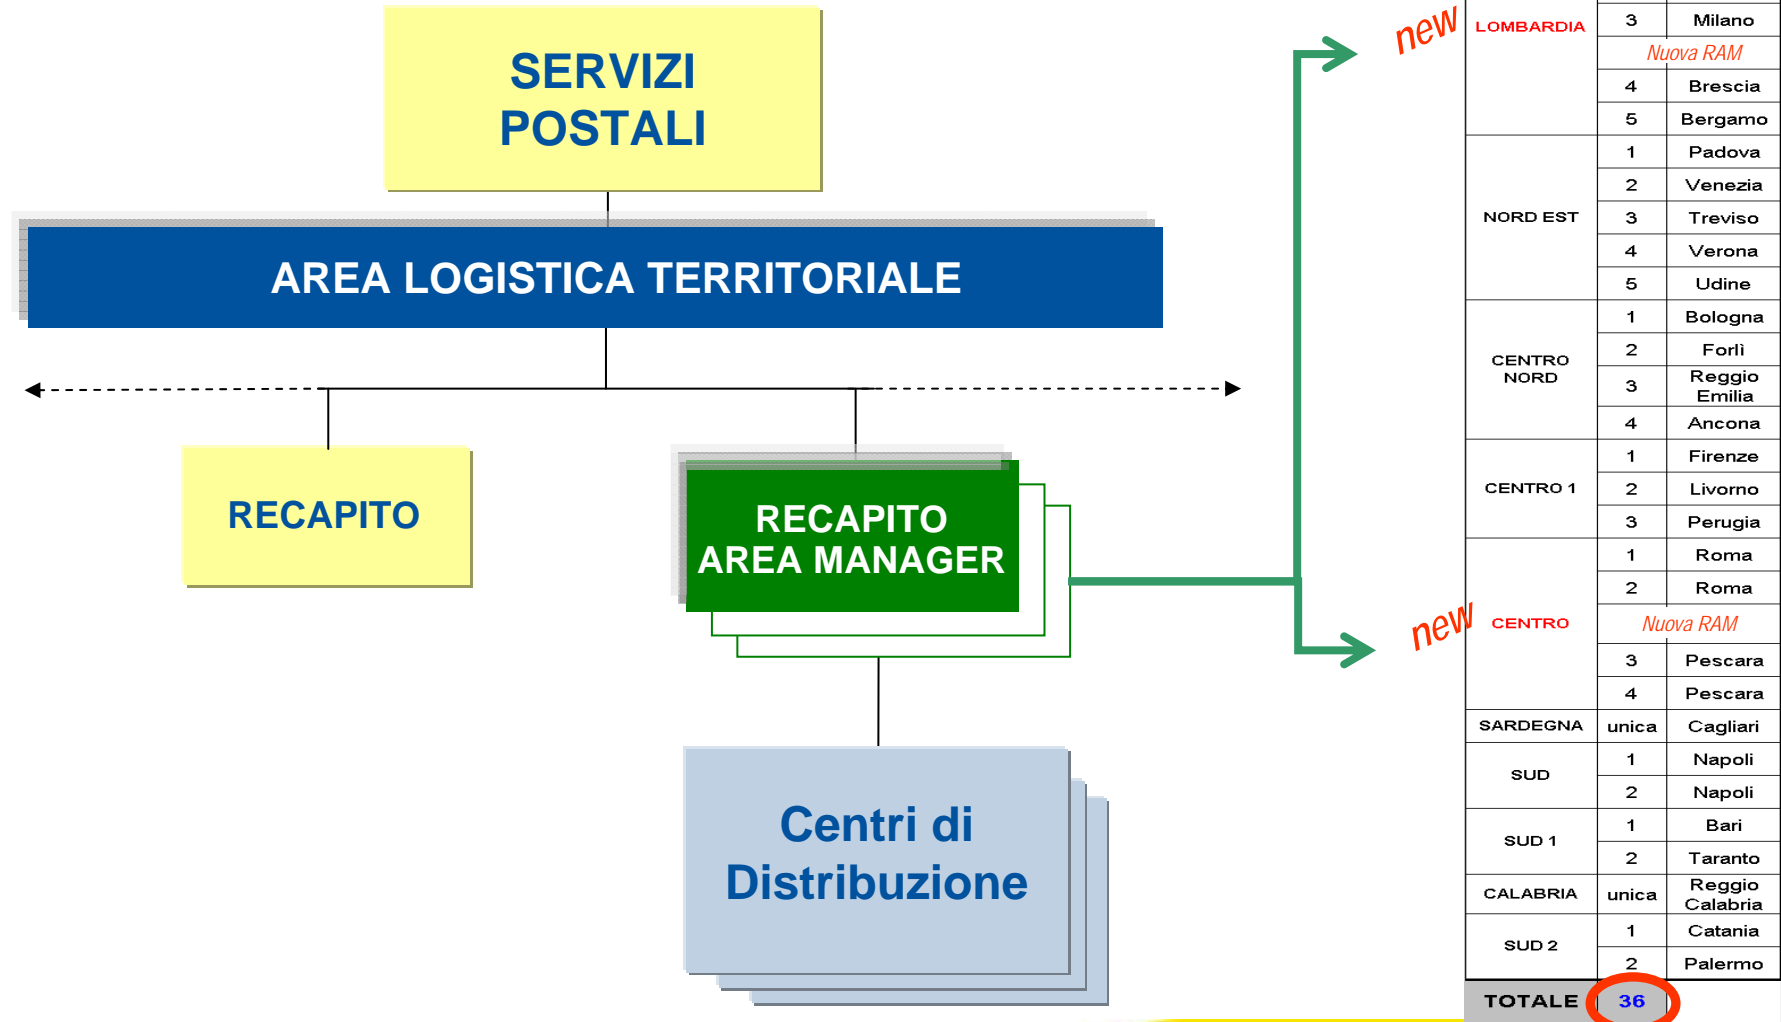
SERVIZI POSTALI

AREA LOGISTICA TERRITORIALE

RECAPITO

RECAPITO AREA MANAGER

Centri di Distribuzione

new

new

| | | |
|---|---|---|
| LOMBARDIA | 3 | Milano |
| | Nuova RAM | |
| | 4 | Brescia |
| | 5 | Bergamo |
| NORD EST | 1 | Padova |
| | 2 | Venezia |
| | 3 | Treviso |
| | 4 | Verona |
| | 5 | Udine |
| CENTRO NORD | 1 | Bologna |
| | 2 | Forlì |
| | 3 | Reggio Emilia |
| | 4 | Ancona |
| CENTRO 1 | 1 | Firenze |
| | 2 | Livorno |
| | 3 | Perugia |
| CENTRO | 1 | Roma |
| | 2 | Roma |
| | Nuova RAM | |
| | 3 | Pescara |
| | 4 | Pescara |
| SARDEGNA | unica | Cagliari |
| SUD | 1 | Napoli |
| | 2 | Napoli |
| SUD 1 | 1 | Bari |
| | 2 | Taranto |
| CALABRIA | unica | Reggio Calabria |
| SUD 2 | 1 | Catania |
| | 2 | Palermo |
| TOTALE | 36 | |